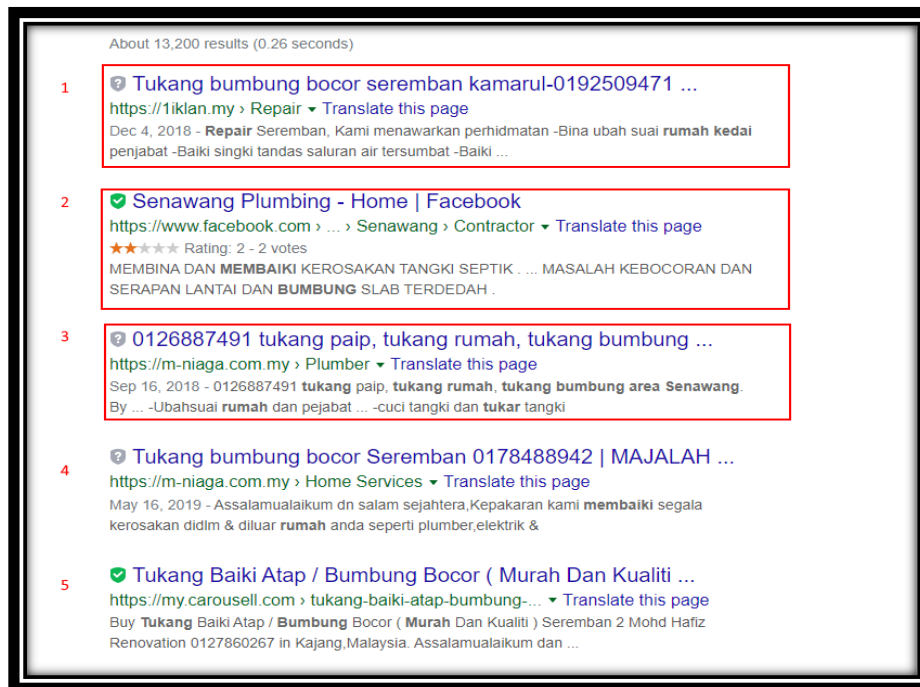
About 13,200 results (0.26 seconds)

1

Tukang bumbung bocor seremban kamarul-0192509471 ...
https://1iklan.my › Repair ▾ Translate this page
Dec 4, 2018 - Repair Seremban, Kami menawarkan perhidmatan -Bina ubah suai rumah kedai penjabat -Baiki singki tandas saluran air tersumbat -Baiki ...

2

Senawang Plumbing - Home | Facebook
https://www.facebook.com › ... › Senawang › Contractor ▾ Translate this page
Rating: 2 - 2 votes
MEMBINA DAN MEMBAIKI KEROSAKAN TANGKI SEPTIK . ... MASALAH KEBOCORAN DAN SERAPAN LANTAI DAN BUMBUNG SLAB TERDEDAH .

3

0126887491 tukang paip, tukang rumah, tukang bumbung ...
https://m-niaga.com.my › Plumber ▾ Translate this page
Sep 16, 2018 - 0126887491 tukang paip, tukang rumah, tukang bumbung area Senawang. By ... -Ubahsuai rumah dan pejabat ... -cuci tangki dan tukar tangki

4

Tukang bumbung bocor Seremban 0178488942 | MAJALAH ...
https://m-niaga.com.my › Home Services ▾ Translate this page
May 16, 2019 - Assalamualaikum dn salam sejahtera,Kepakaran kami membaiki segala kerosakan didlm & diluar rumah anda seperti plumber,elektrik &

5

Tukang Baiki Atap / Bumbung Bocor ( Murah Dan Kualiti ...
https://my.carousell.com › tukang-baiki-atap-bumbung-... ▾ Translate this page
Buy Tukang Baiki Atap / Bumbung Bocor ( Murah Dan Kualiti ) Seremban 2 Mohd Hafiz Renovation 0127860267 in Kajang,Malaysia. Assalamualaikum dan ...